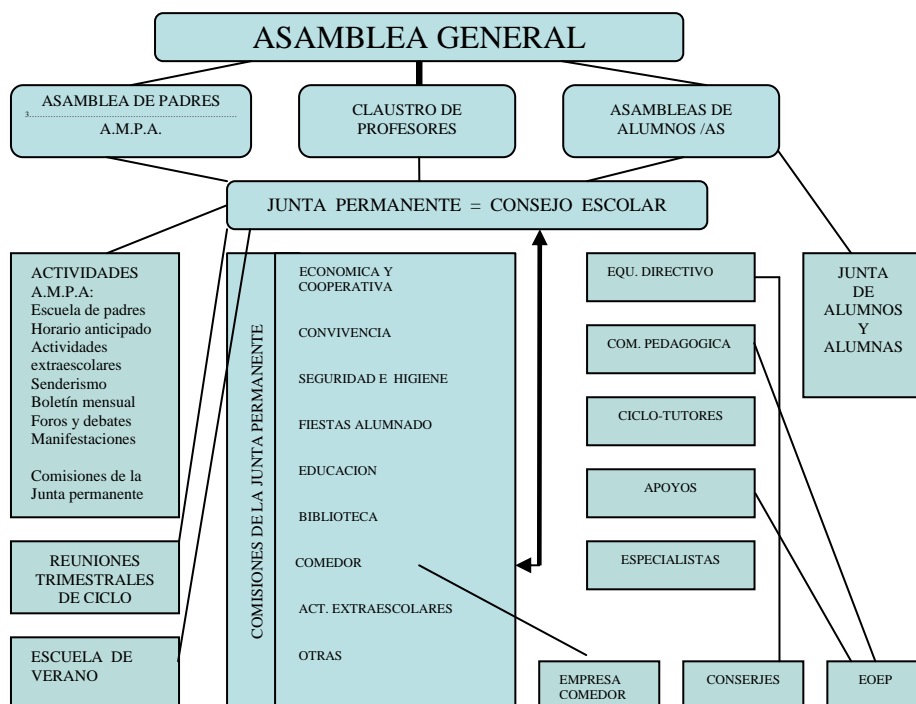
ASAMBLEA GENERAL

ASAMBLEA DE PADRES

A.M.P.A.

CLAUSTRO DE PROFESORES

ASAMBLEAS DE ALUMNOS /AS

JUNTA PERMANENTE = CONSEJO ESCOLAR

ACTIVIDADES A.M.P.A: Escuela de padres Horario anticipado Actividades extraescolares Senderismo Boletín mensual Foros y debates Manifestaciones

Comisiones de la Junta permanente

COMISIONES DE LA JUNTA PERMANENTE

ECONOMICA Y COOPERATIVA

CONVIVENCIA

SEGURIDAD E HIGIENE

FIESTAS ALUMNADO

EDUCACION

BIBLIOTECA

COMEDOR

ACT. EXTRAESCOLARES

OTRAS

EQU. DIRECTIVO

COM. PEDAGOGICA

CICLO-TUTORES

APOYOS

ESPECIALISTAS

JUNTA DE ALUMNOS Y ALUMNAS

REUNIONES TRIMESTRALES DE CICLO

ESCUELA DE VERANO

EMPRESA COMEDOR

CONSERJES

EOEP